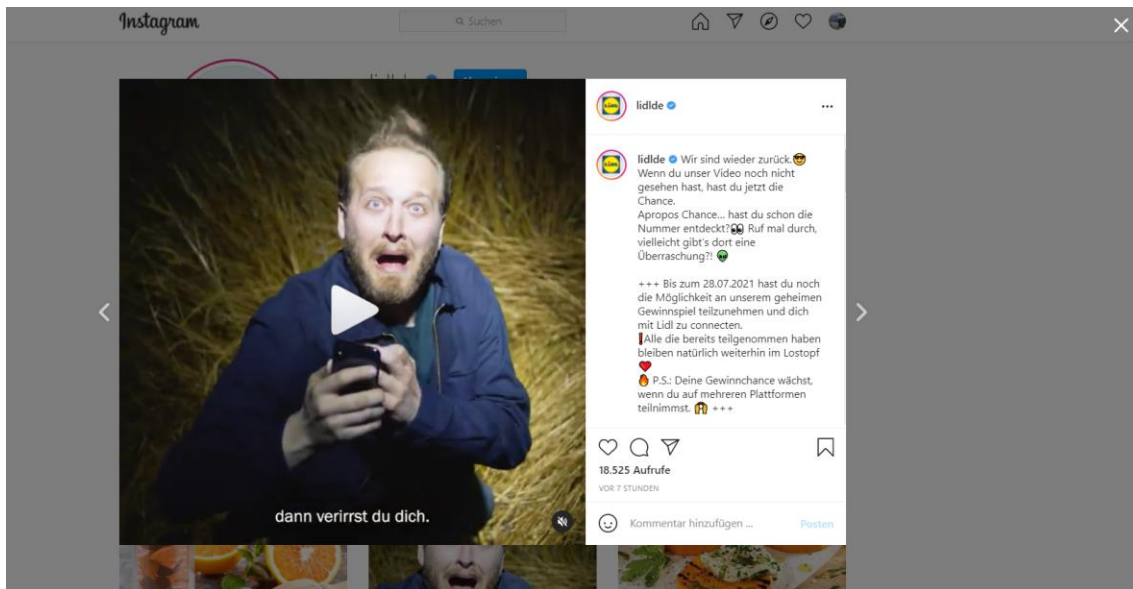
Instagram

Suchen

dann verirrst du dich.

lidlde

lidlde Wir sind wieder zurück.😎 Wenn du unser Video noch nicht gesehen hast, hast du jetzt die Chance.
Apropos Chance... hast du schon die Nummer entdeckt?👀 Ruf mal durch, vielleicht gibt's dort eine Überraschung?! 👽

+++ Bis zum 28.07.2021 hast du noch die Möglichkeit an unserem geheimen Gewinnspiel teilzunehmen und dich mit Lidl zu connecten.
❗Alle die bereits teilgenommen haben bleiben natürlich weiterhin im Lostopf ❤️
🔥 P.S.: Deine Gewinnchance wächst, wenn du auf mehreren Plattformen teilnimmst. 🙌 +++

18.525 Aufrufe
VOR 7 STUNDEN

Kommentar hinzufügen ...
Posten